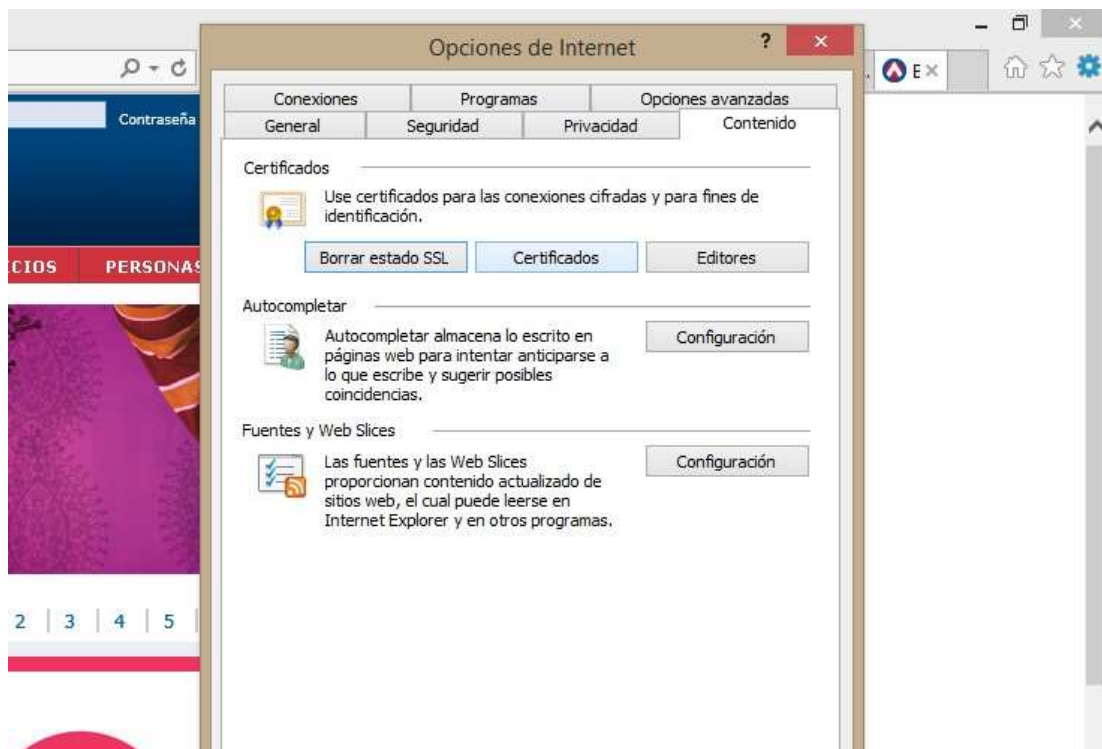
Contraseña

CIOS PERSONAS

2 | 3 | 4 | 5

E ×

Opciones de Internet

?

×

Conexiones | Programas | Opciones avanzadas

General | Seguridad | Privacidad | Contenido

Certificados

Use certificados para las conexiones cifradas y para fines de identificación.

Borrar estado SSL

Certificados

Editores

Autocompletar

Autocompletar almacena lo escrito en páginas web para intentar anticiparse a lo que escribe y sugerir posibles coincidencias.

Configuración

Fuentes y Web Slices

Las fuentes y las Web Slices proporcionan contenido actualizado de sitios web, el cual puede leerse en Internet Explorer y en otros programas.

Configuración